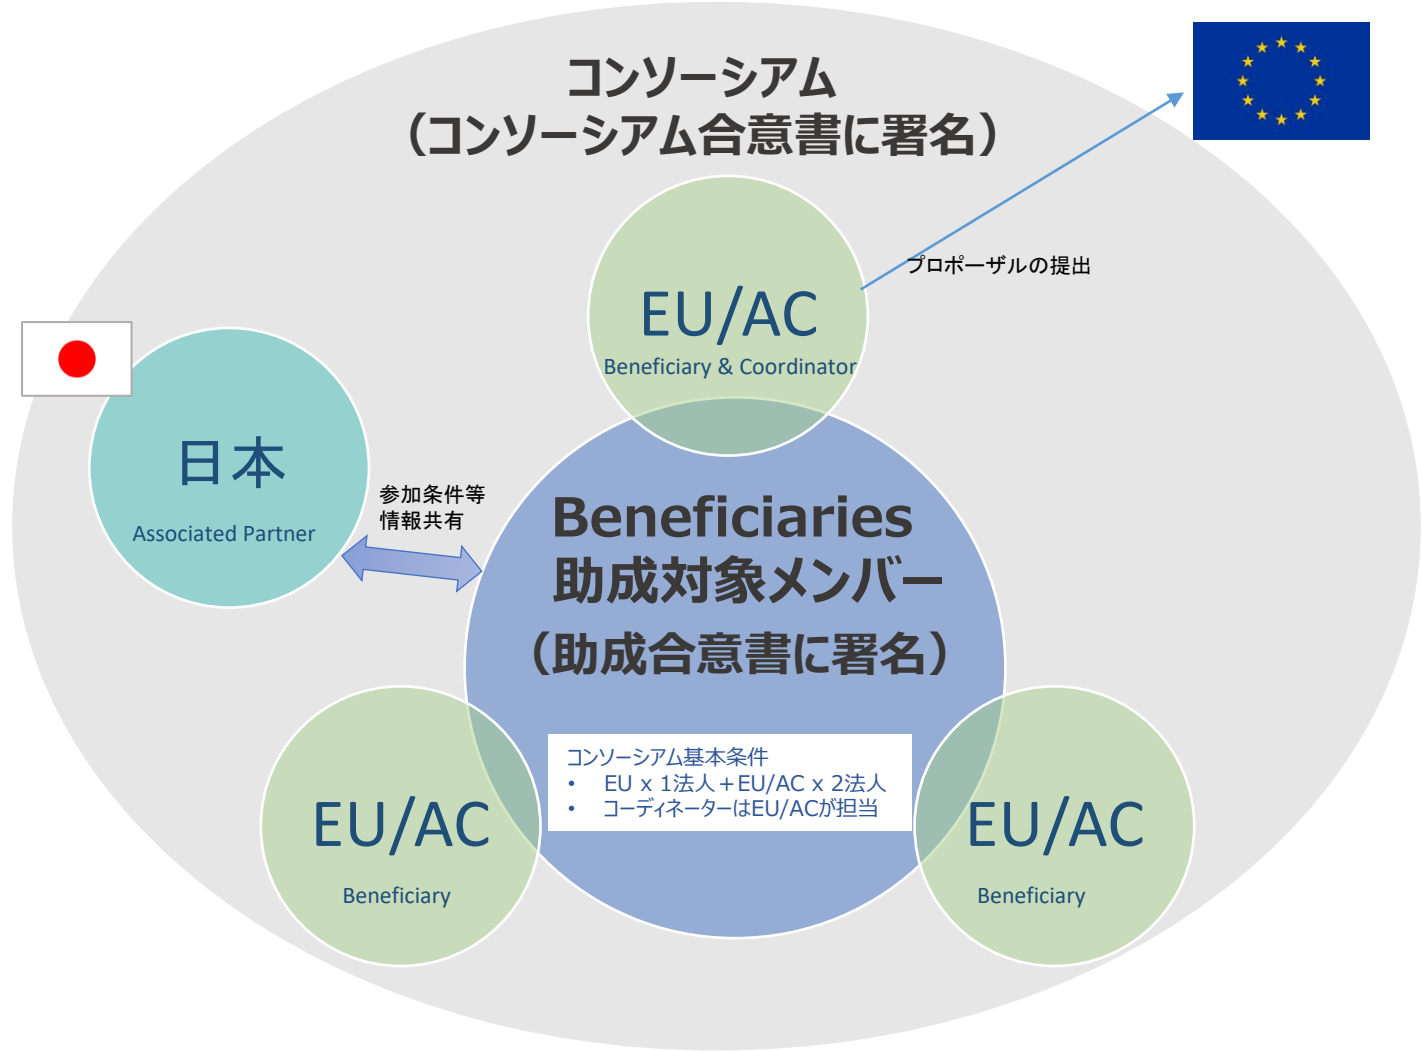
コンソーシアム
（コンソーシアム合意書に署名）

EU/AC
Beneficiary & Coordinator

プロポーザルの提出

日本
Associated Partner

参加条件等
情報共有

Beneficiaries
助成対象メンバー
（助成合意書に署名）

コンソーシアム基本条件
• EU x 1法人＋EU/AC x 2法人
• コーディネーターはEU/ACが担当

EU/AC
Beneficiary

EU/AC
Beneficiary